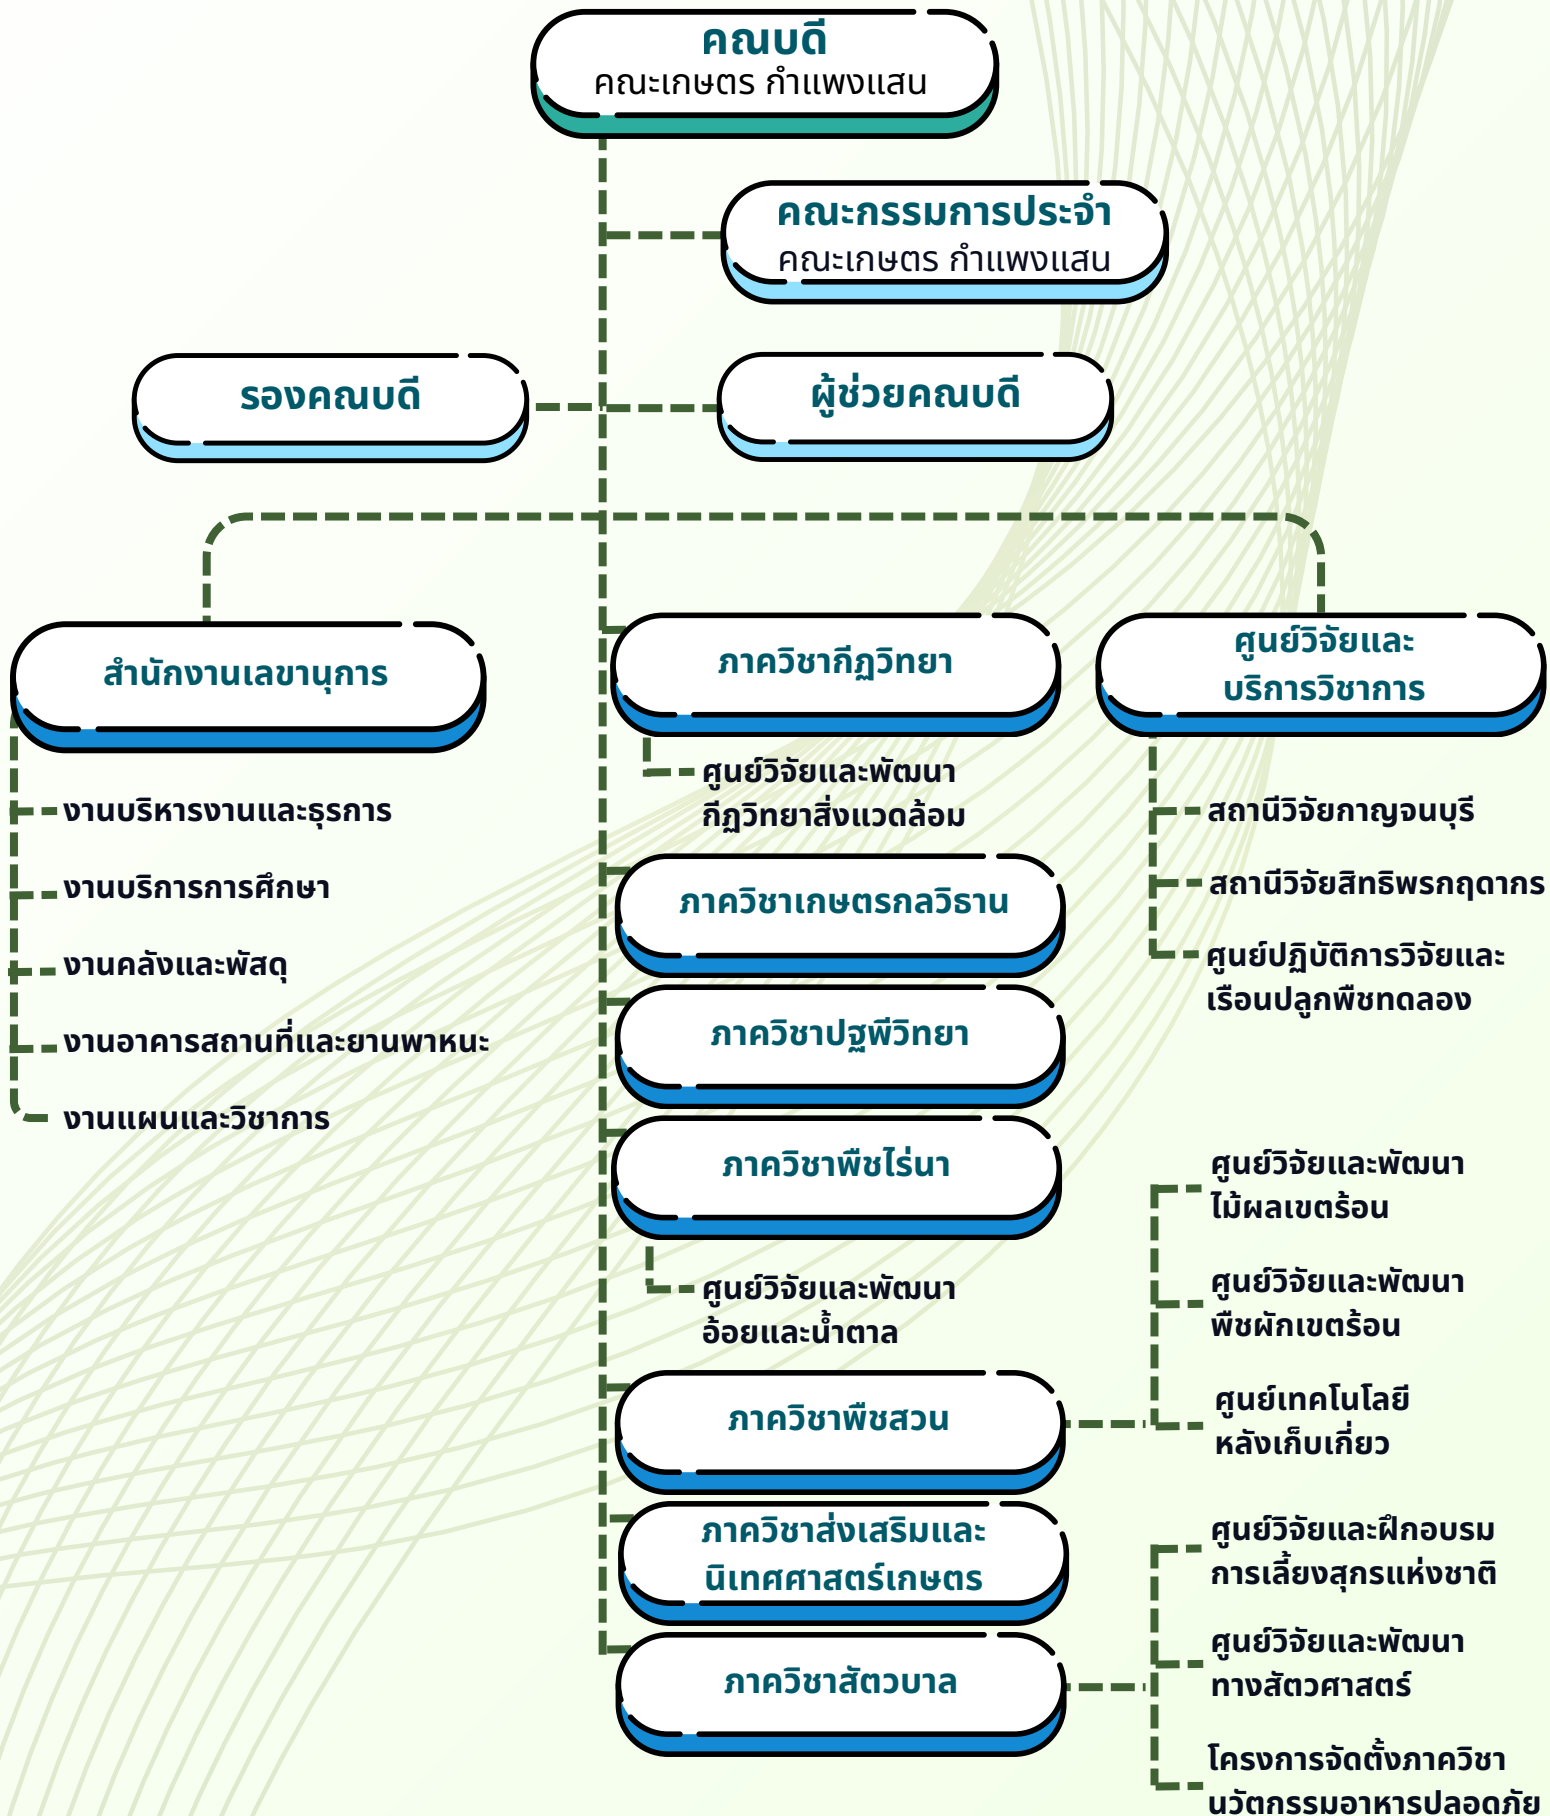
คณบดี
คณะเกษตร กำแพงแสน

คณะกรรมการประจำ
คณะเกษตร กำแพงแสน

รองคณบดี

ผู้ช่วยคณบดี

สำนักงานเลขานุการ

งานบริหารงานและธุรการ

งานบริการการศึกษา

งานคลังและพัสดุ

งานอาคารสถานที่และยานพาหนะ

งานแผนและวิชาการ

ภาควิชากีฏวิทยา

ศูนย์วิจัยและพัฒนา
กีฏวิทยาสิ่งแวดล้อม

ภาควิชาเกษตรกลวิธาน

ภาควิชาปฐพีวิทยา

ภาควิชาพืชไร่นา

ศูนย์วิจัยและพัฒนา
อ้อยและน้ำตาล

ภาควิชาพืชสวน

ภาควิชาส่งเสริมและ
นิเทศศาสตร์เกษตร

ภาควิชาสัตวบาล

ศูนย์วิจัยและ
บริการวิชาการ

สถานีวิจัยกาญจนบุรี

สถานีวิจัยสิทธิพรกฤดากร

ศูนย์ปฏิบัติการวิจัยและ
เรือนปลูกพืชทดลอง

ศูนย์วิจัยและพัฒนา
ไม้ผลเขตร้อน

ศูนย์วิจัยและพัฒนา
พืชผักเขตร้อน

ศูนย์เทคโนโลยี
หลังเก็บเกี่ยว

ศูนย์วิจัยและฝึกอบรม
การเลี้ยงสุกรแห่งชาติ

ศูนย์วิจัยและพัฒนา
ทางสัตวศาสตร์

โครงการจัดตั้งภาควิชา
นวัตกรรมอาหารปลอดภัย